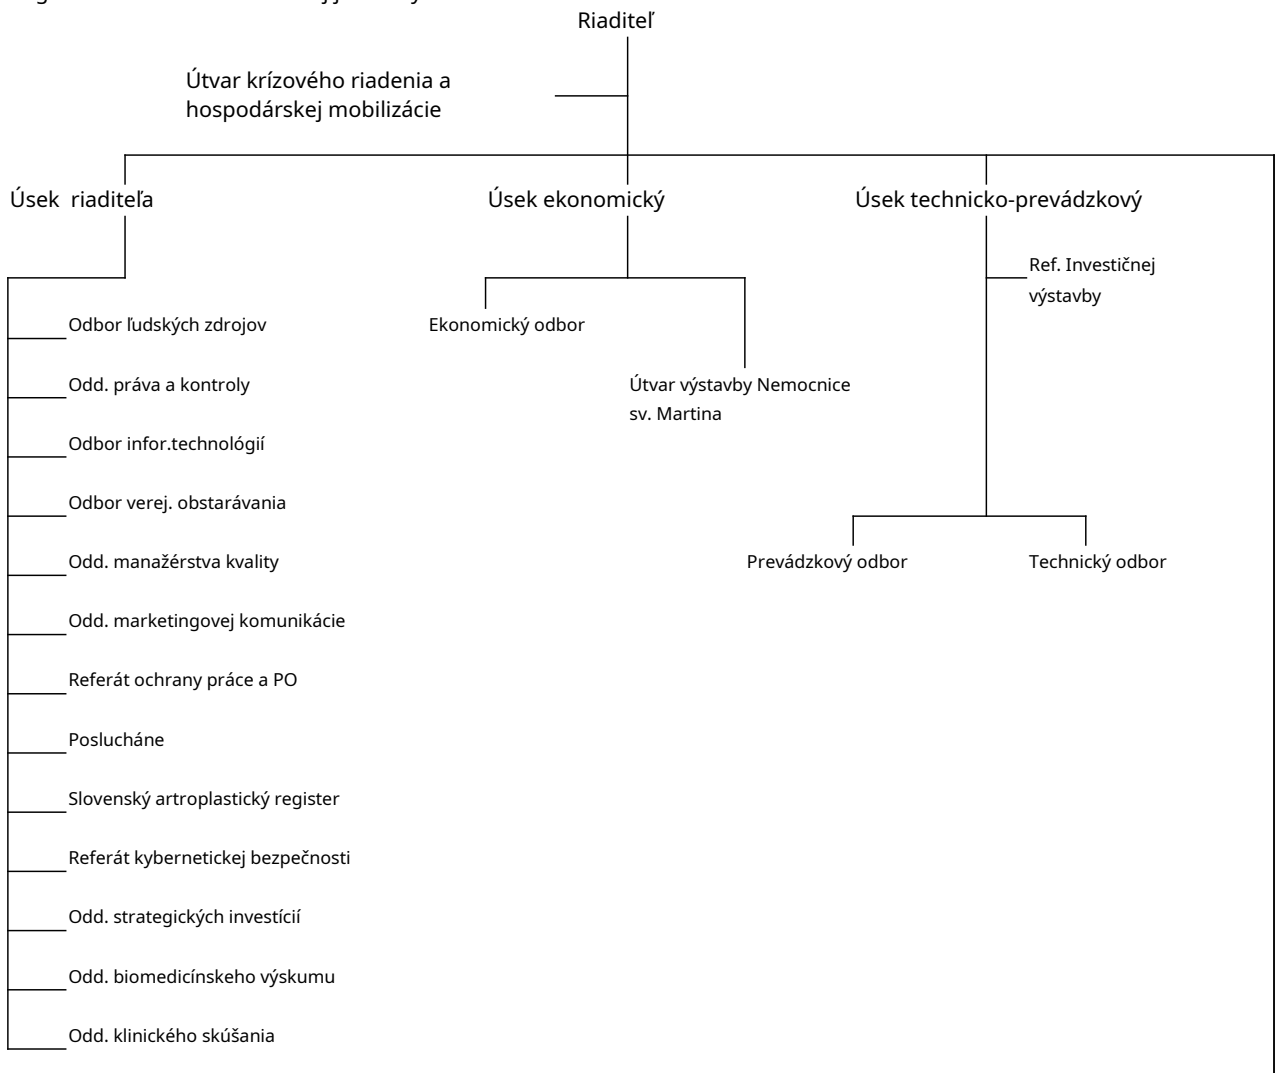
Riaditeľ

Útvar krízového riadenia a hospodárskej mobilizácie

Úsek riaditeľa

Odbor ľudských zdrojov

Odd. práva a kontroly

Odbor infor.technológií

Odbor verej. obstarávania

Odd. manažérstva kvality

Odd. marketingovej komunikácie

Referát ochrany práce a PO

Posluchárne

Slovenský artroplastický register

Referát kybernetickej bezpečnosti

Odd. strategických investícií

Odd. biomedicínskeho výskumu

Odd. klinického skúšania

Úsek ekonomický

Ekonomický odbor

Útvar výstavby Nemocnice sv. Martina

Úsek technicko-prevádzkový

Ref. Investičnej výstavby

Prevádzkový odbor

Technický odbor